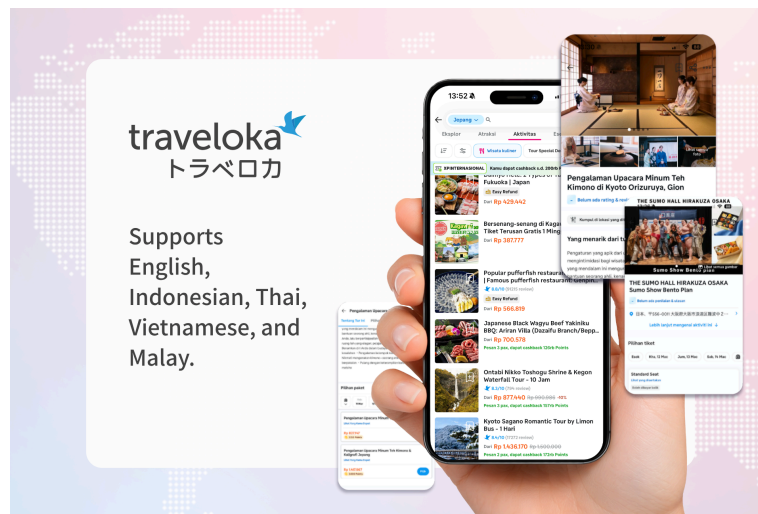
traveloka
トラベロカ

Supports English, Indonesian, Thai, Vietnamese, and Malay.

13:52

Jepang

Eksplor Atraksi Aktivitas

Wisata kuliner Tour Special D

Kamu dapat cashback s.d. 20rb

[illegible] Fukuoka | Japan
Easy Refund
Dari Rp 429.442

Bersenang-senang di Kaga Tiket Terusan Gratis 1 Ming
Dari Rp 387.777

Popular pufferfish restaurant | Famous pufferfish restaurant
8,6/10
Easy Refund
Dari Rp 565.819

Japanese Black Wagyu Beef Yakiniku BBQ: Aririan Villa (Dazaifu Branch/Bepp...
Dari Rp 700.578
Pesan 2 pax, dapat cashback 125rb Points

Ontabi Nikko Toshogu Shrine & Kegon Waterfall Tour - 10 Jam
8,2/10
Dari Rp 877.440 Rp 900.000
Pesan 2 pax, dapat cashback 157rb Points

Kyoto Sagano Romantic Tour by Limon Bus - 1 Hari
8,4/10
Dari Rp 1.436.170 Rp 1.500.000
Pesan 2 pax, dapat cashback 172rb Points

Pengalaman Upacara Minum Teh Kimono di Kyoto Orizuruya, Gion

Belum ada rating & review

Yang menarik dari tu

THE SUMO HALL HIRAKUZA OSAKA Sumo Show Bento Plan

Sumo Show Bento

THE SUMO HALL HIRAKUZA OSAKA Sumo Show Bento Plan

Pilihan tiket

Standard Seat

Pengalaman Upacara Minum Teh

Pilihan paket

Pengalaman Upacara Minum Teh Kimono & Kaligrafi Jepang